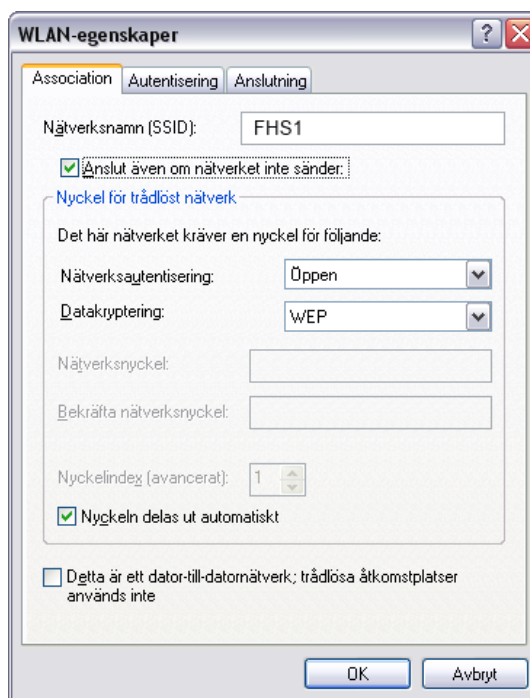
WLAN-egenskaper

?

Association | Autentisering | Anslutning

Nätverksnamn (SSID): FHS1

Anslut även om nätverket inte sänder:

Nyckel för trådlöst nätverk

Det här nätverket kräver en nyckel för följande:

Nätverksautentisering: Öppen

Datakryptering: WEP

Nätverksnyckel:

Bekräfta nätverksnyckel:

Nyckelindex (avancerat): 1

Nyckeln delas ut automatiskt

Detta är ett dator-till-datornätverk; trådlösa åtkomstplatser används inte

OK

Avbryt